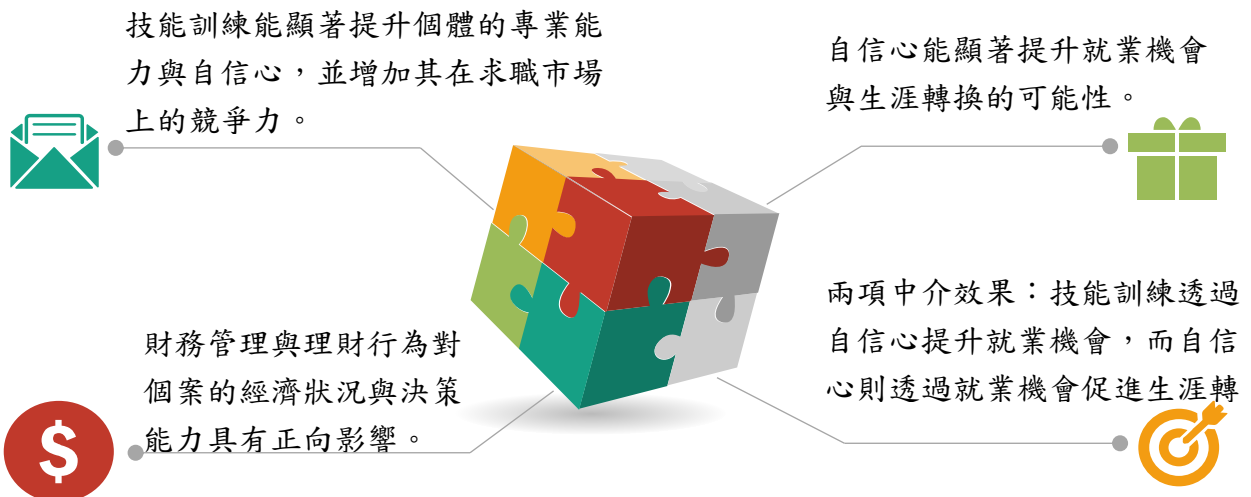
技能訓練能顯著提升個體的專業能力與自信心，並增加其在求職市場上的競爭力。

自信心能顯著提升就業機會與生涯轉換的可能性。

財務管理與理財行為對個案的經濟狀況與決策能力具有正向影響。

兩項中介效果：技能訓練透過自信心提升就業機會，而自信心則透過就業機會促進生涯轉

$